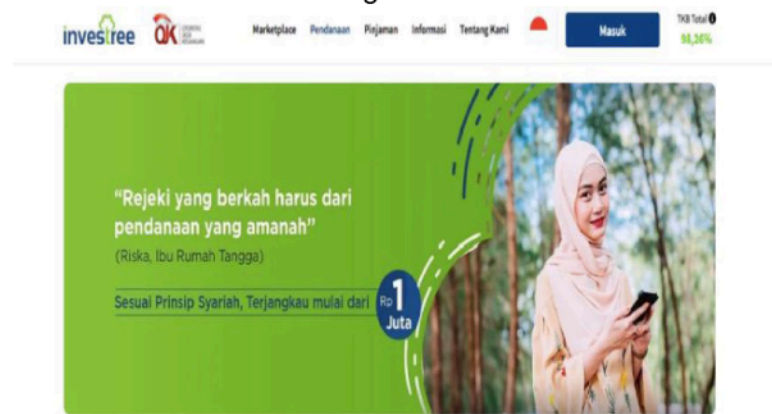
investree OK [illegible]

Marketplace Pendanaan Pinjaman Informasi Tentang Kami

Masuk

TKB Total
98,36%

"Rejeki yang berkah harus dari pendanaan yang amanah"
(Riska, Ibu Rumah Tangga)

Sesuai Prinsip Syariah, Terjangkau mulai dari Rp 1 Juta